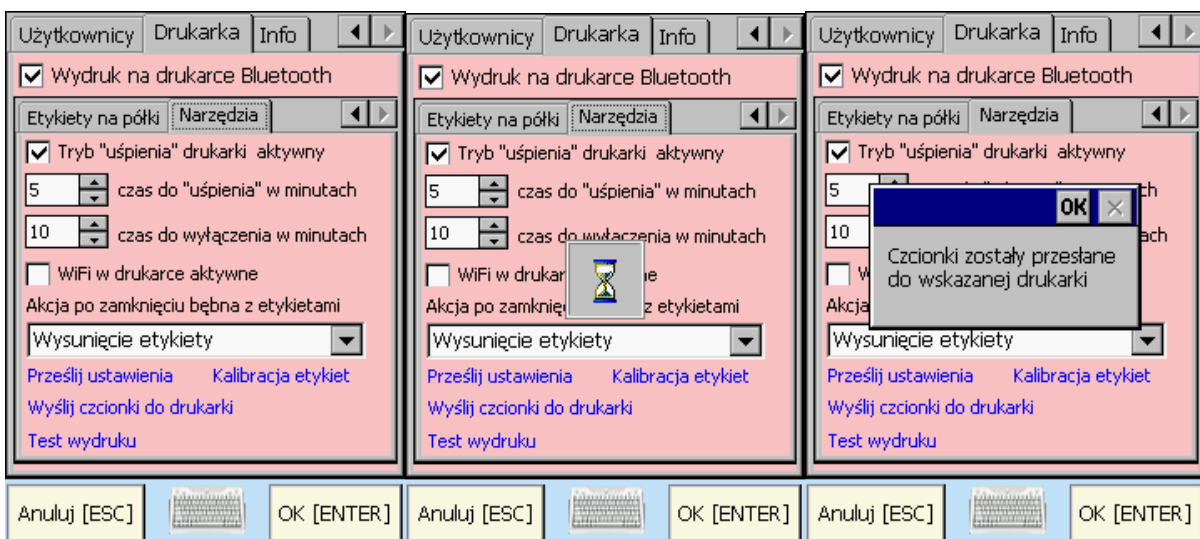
Użytkownicy Drukarka Info

Wydruk na drukarce Bluetooth

Etykiety na półki Narzędzia

Tryb "uśpienia" drukarki aktywny

5 czas do "uśpienia" w minutach

10 czas do wyłączenia w minutach

WiFi w drukarce aktywne

Akcja po zamknęciu bębna z etykietami

Wysunięcie etykiety

Prześlij ustawienia Kalibracja etykiet

Wyślij czcionki do drukarki

Test wydruku

Anuluj [ESC] OK [ENTER]

Użytkownicy Drukarka Info

Wydruk na drukarce Bluetooth

Etykiety na półki Narzędzia

Tryb "uśpienia" drukarki aktywny

5 czas do "uśpienia" w minutach

10 czas do wyłączenia w minutach

WiFi w drukar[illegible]ne

Akcja po zamknię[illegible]z etykietami

Wysunięcie etykiety

Prześlij ustawienia Kalibracja etykiet

Wyślij czcionki do drukarki

Test wydruku

Anuluj [ESC] OK [ENTER]

Użytkownicy Drukarka Info

Wydruk na drukarce Bluetooth

Etykiety na półki Narzędzia

Tryb "uśpienia" drukarki aktywny

5 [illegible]ch

10 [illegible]ach

W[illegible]

Akcja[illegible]

OK ×

Czcionki zostały przesłane do wskazanej drukarki

Wysunięcie etykiety

Prześlij ustawienia Kalibracja etykiet

Wyślij czcionki do drukarki

Test wydruku

Anuluj [ESC] OK [ENTER]